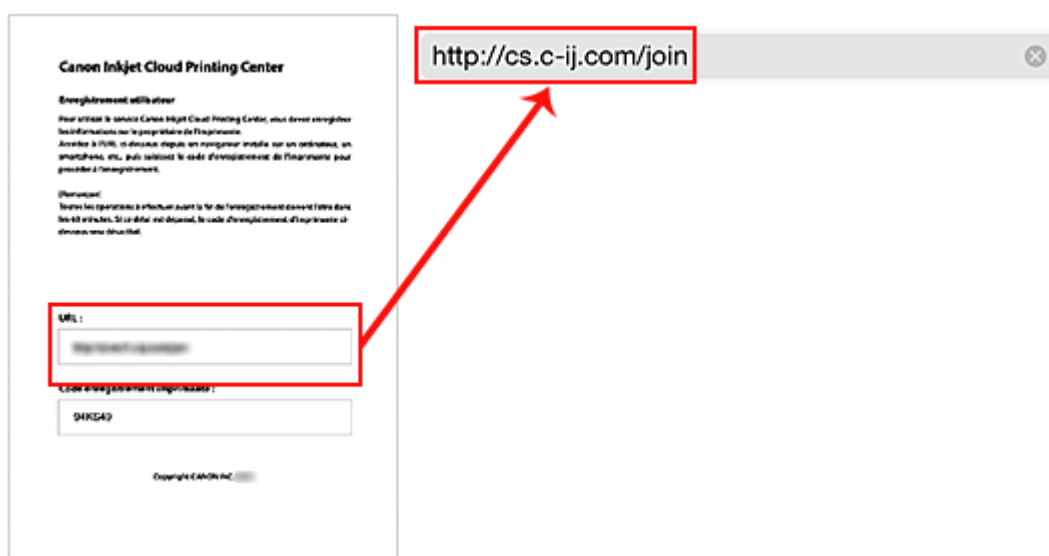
Canon Inkjet Cloud Printing Center

Enregistrement utilisateur

Pour utiliser le service Canon Inkjet Cloud Printing Center, vous devez enregistrer les informations sur le propriétaire de l'imprimante. Accédez à l'URL ci-dessous depuis un navigateur installé sur un ordinateur, un smartphone, etc., puis saisissez le code d'enregistrement de l'imprimante pour procéder à l'enregistrement.

[Remarque]
Toutes les opérations à effectuer avant la fin de l'enregistrement doivent l'être dans les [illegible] minutes. Si ce délai est dépassé, le code d'enregistrement d'imprimante ci-dessous sera désactivé.

URL :

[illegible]

Code d'enregistrement imprimante :

94KS49

Copyright CANON INC. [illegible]

http://cs.c-ij.com/join